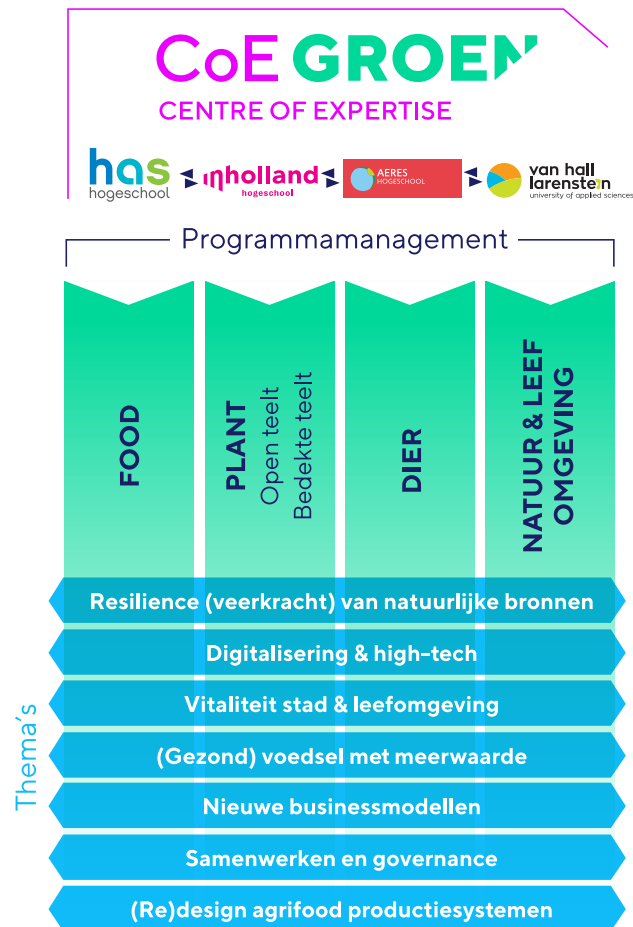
CoE GROEN
CENTRE OF EXPERTISE

has hogeschool
inholland hogeschool
AERES HOGESCHOOL
van hall larenstein university of applied sciences

Programmamanagement

FOOD

PLANT
Open teelt
Bedekte teelt

DIER

NATUUR & LEEF OMGEVING

Thema's

Resilience (veerkracht) van natuurlijke bronnen
Digitalisering & high-tech
Vitaliteit stad & leefomgeving
(Gezond) voedsel met meerwaarde
Nieuwe businessmodellen
Samenwerken en governance
(Re)design agrifood productiesystemen